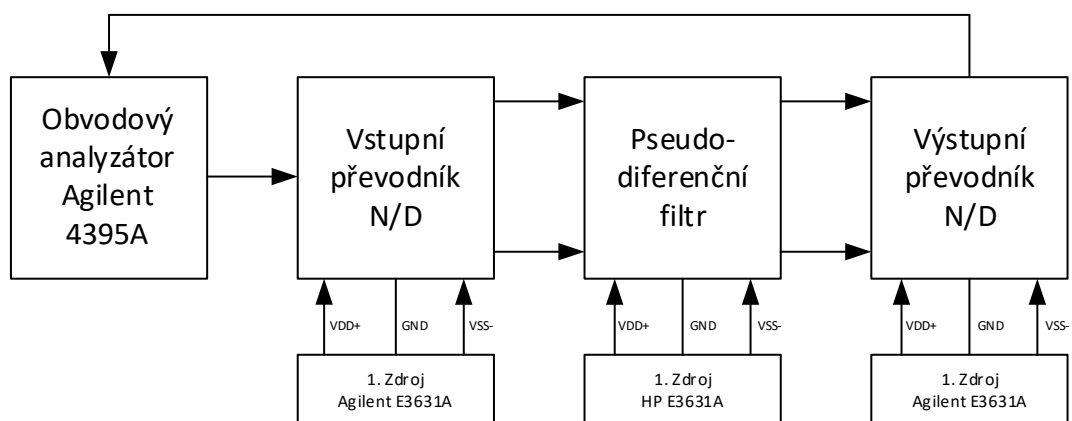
Obvodový analyzátor Agilent 4395A

Vstupní převodník N/D

Pseudo-diferenční filtr

Výstupní převodník N/D

VDD+
GND
VSS-

1. Zdroj Agilent E3631A

VDD+
GND
VSS-

1. Zdroj HP E3631A

VDD+
GND
VSS-

1. Zdroj Agilent E3631A